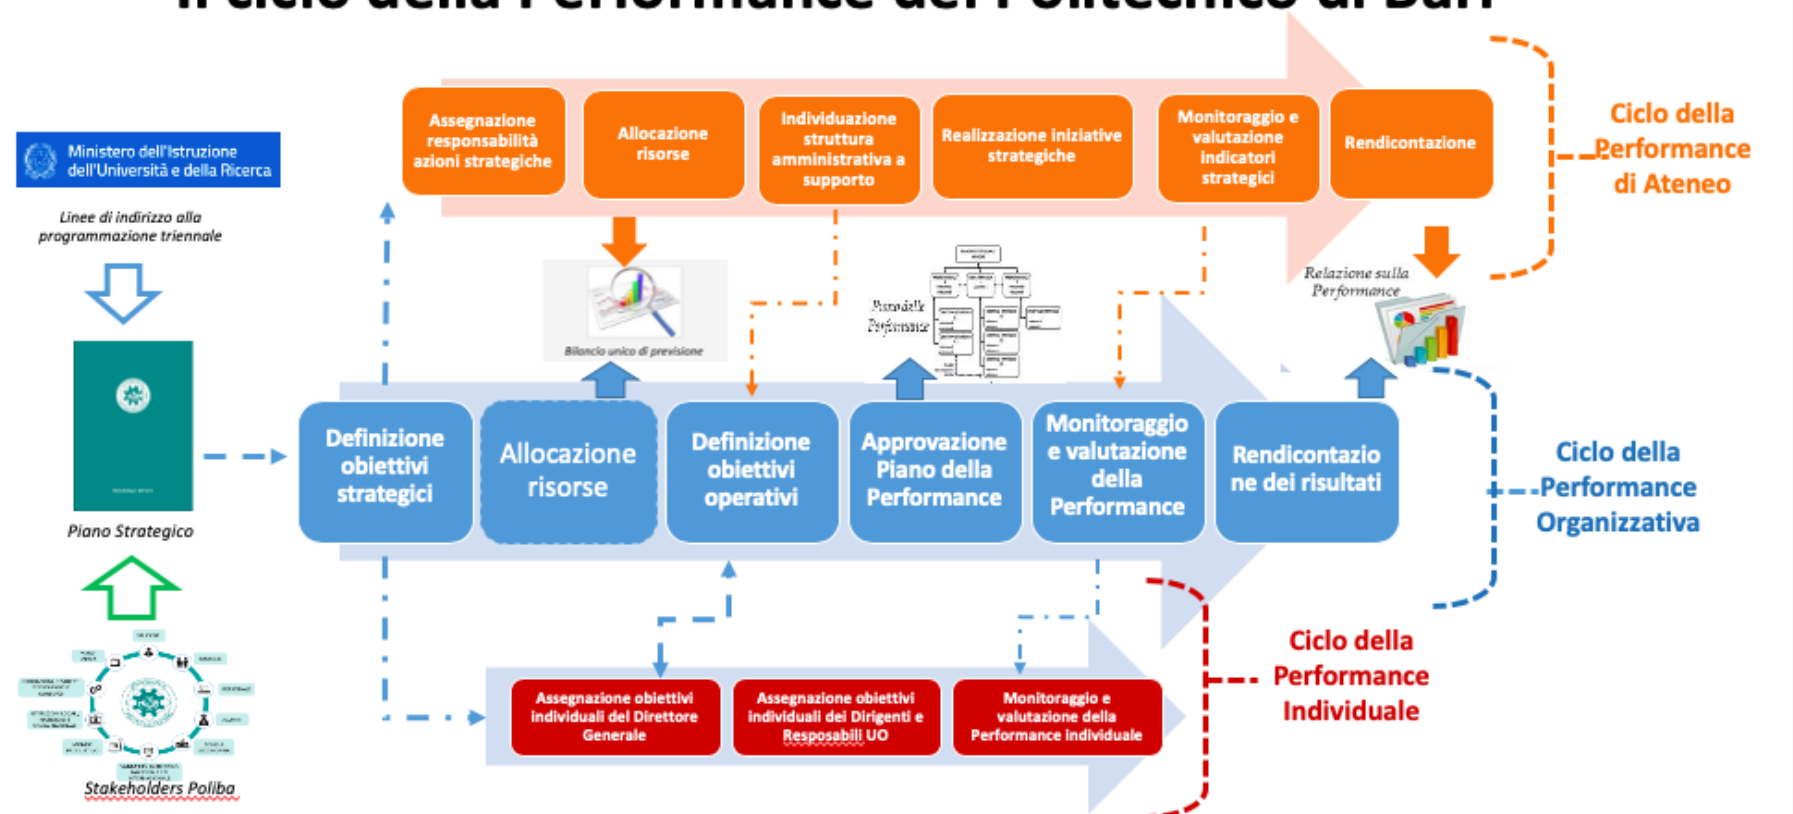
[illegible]

Ministero dell'Istruzione dell'Università e della Ricerca

Linee di indirizzo alla programmazione triennale

Piano Strategico

Stakeholders Poliba

Assegnazione responsabilità azioni strategiche

Allocazione risorse

Individuazione struttura amministrativa a supporto

Realizzazione iniziative strategiche

Monitoraggio e valutazione indicatori strategici

Rendicontazione

Ciclo della Performance di Ateneo

Bilancio unico di previsione

Piano della Performance

Relazione sulla Performance

Definizione obiettivi strategici

Allocazione risorse

Definizione obiettivi operativi

Approvazione Piano della Performance

Monitoraggio e valutazione della Performance

Rendicontazione dei risultati

Ciclo della Performance Organizzativa

Assegnazione obiettivi individuali del Direttore Generale

Assegnazione obiettivi individuali dei Dirigenti e Resposabili UO

Monitoraggio e valutazione della Performance individuale

Ciclo della Performance Individuale